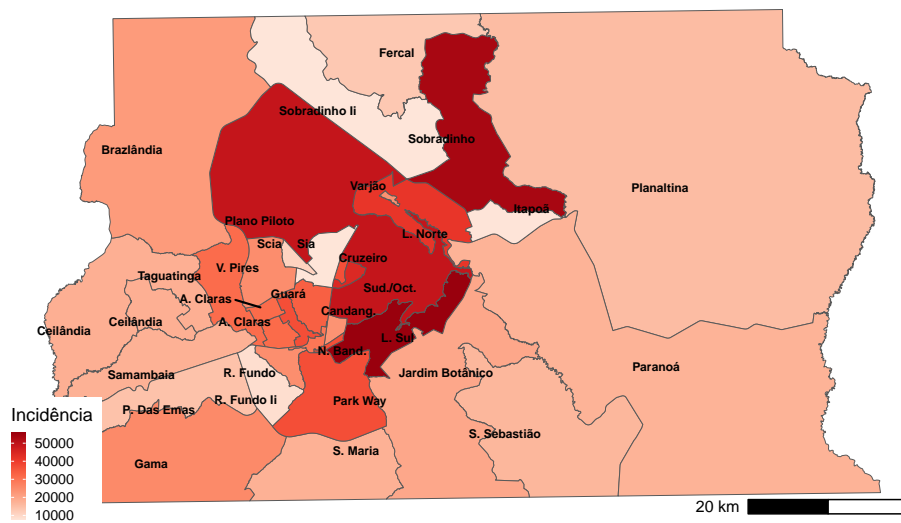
Fercal

Sobradinho Ii

Sobradinho

Brazlândia

Planaltina

Varjão

Itapoã

Plano Piloto

L. Norte

Scia

Sia

V. Pires

Cruzeiro

Taguatinga

Sud./Oct.

A. Claras

Guará

A. Claras

Candang.

Ceilândia

Ceilândia

L. Sul

N. Band.

Samambaia

R. Fundo

Jardim Botânico

Paranoá

P. Das Emas

R. Fundo Ii

Park Way

S. Sebastião

Incidência

50000

40000

30000

20000

10000

Gama

S. Maria

20 km